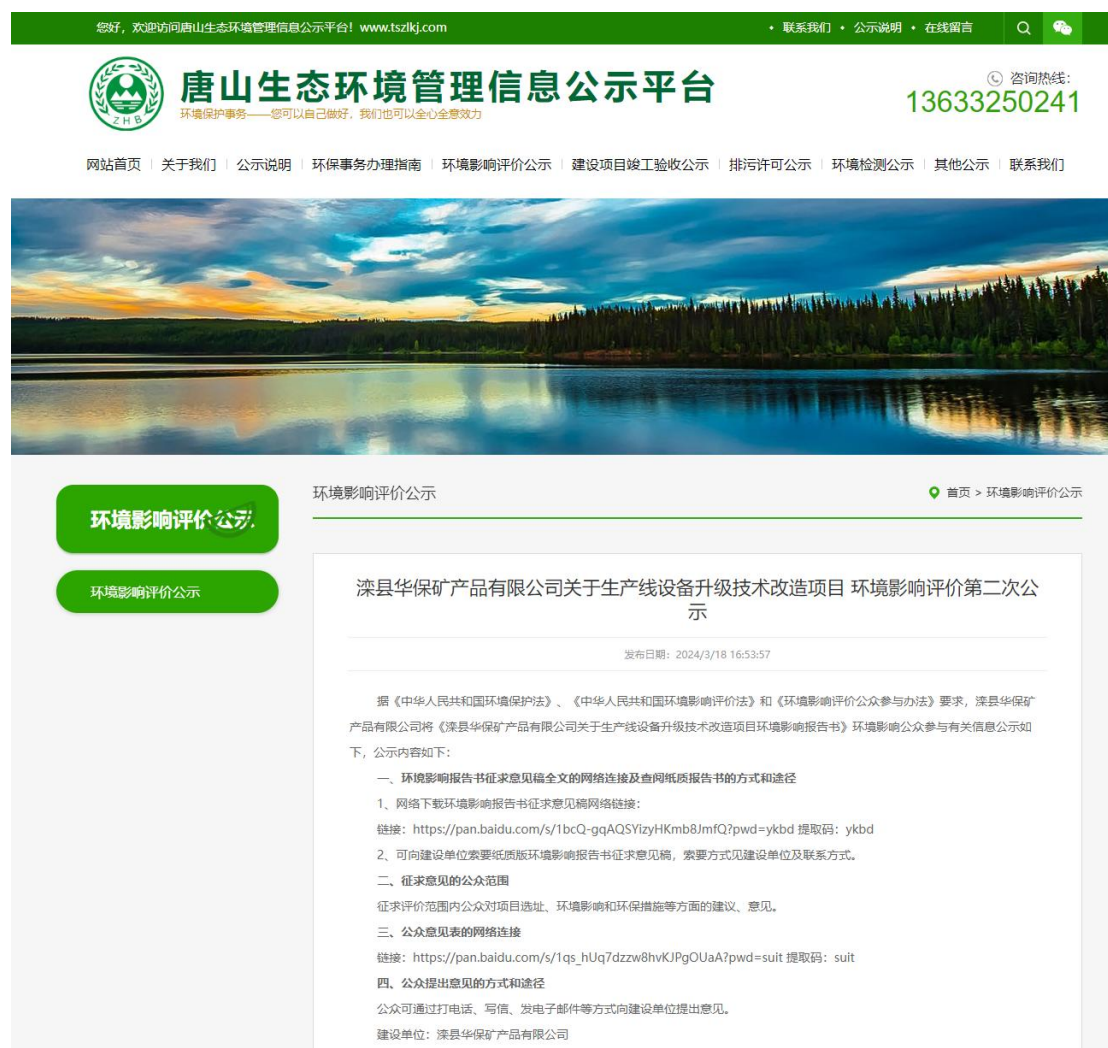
您好，欢迎访问唐山生态环境管理信息公示平台！www.tszlkj.com

• 联系我们 • 公示说明 • 在线留言

ZHB

唐山生态环境管理信息公示平台

环境保护事务——您可以自己做好，我们也可以全心全意效力

咨询热线：

13633250241

网站首页 | 关于我们 | 公示说明 | 环保事务办理指南 | 环境影响评价公示 | 建设项目竣工验收公示 | 排污许可公示 | 环境检测公示 | 其他公示 | 联系我们

环境影响评价公示

环境影响评价公示

环境影响评价公示

首页 > 环境影响评价公示

滦县华保矿产品有限公司关于生产线设备升级技术改造项目 环境影响评价第二次公示

发布日期：2024/3/18 16:53:57

据《中华人民共和国环境保护法》、《中华人民共和国环境影响评价法》和《环境影响评价公众参与办法》要求，滦县华保矿产品有限公司将《滦县华保矿产品有限公司关于生产线设备升级技术改造项目环境影响报告书》环境影响公众参与有关信息公示如下，公示内容如下：

一、环境影响报告书征求意见稿全文的网络连接及查阅纸质报告书的方式和途径

1、网络下载环境影响报告书征求意见稿网络链接：

链接：https://pan.baidu.com/s/1bcQ-gqAQSYizyHKmb8JmfQ?pwd=ykbd 提取码：ykbd

2、可向建设单位索要纸质版环境影响报告书征求意见稿，索要方式见建设单位及联系方式。

二、征求意见的公众范围

征求评价范围内公众对项目选址、环境影响和环保措施等方面的建议、意见。

三、公众意见表的网络连接

链接：https://pan.baidu.com/s/1qs_hUq7dzzw8hvKJPgOUaA?pwd=suit 提取码：suit

四、公众提出意见的方式和途径

公众可通过打电话、写信、发电子邮件等方式向建设单位提出意见。

建设单位：滦县华保矿产品有限公司